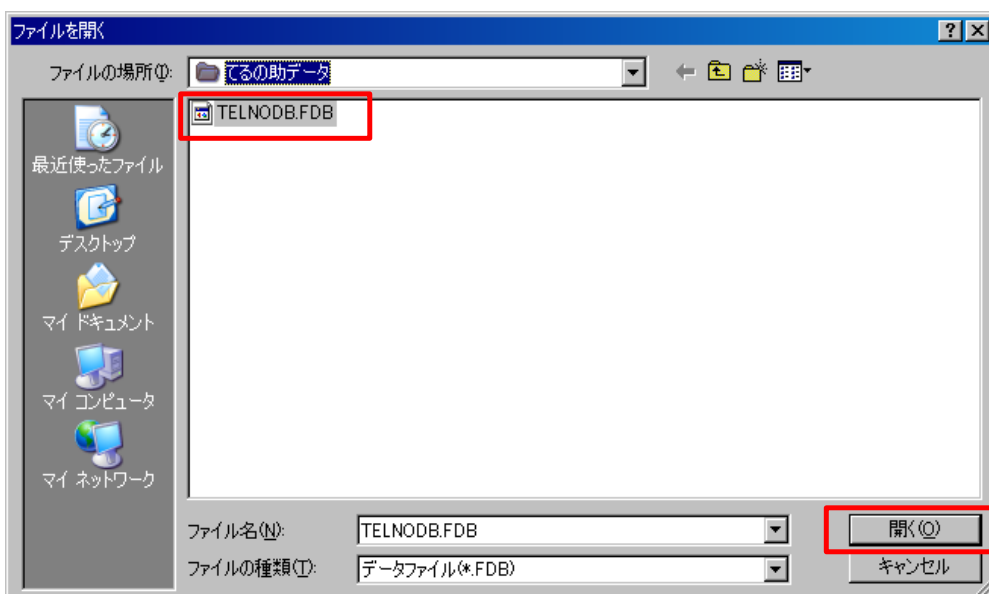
ファイルを開く

?

ファイルの場所(I): てるの助データ

TELNODB.FDB

最近使ったファイル

デスクトップ

マイ ドキュメント

マイ コンピュータ

マイ ネットワーク

ファイル名(N): TELNODB.FDB

ファイルの種類(T): データファイル(*.FDB)

開く(O)

キャンセル